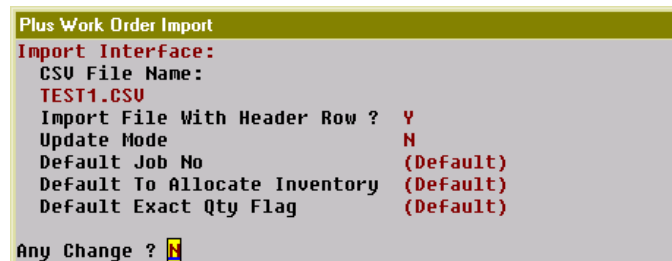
Plus Work Order Import

Import Interface:
CSV File Name:
TEST1.CSV
Import File With Header Row ? Y
Update Mode N
Default Job No (Default)
Default To Allocate Inventory (Default)
Default Exact Qty Flag (Default)

Any Change ? N